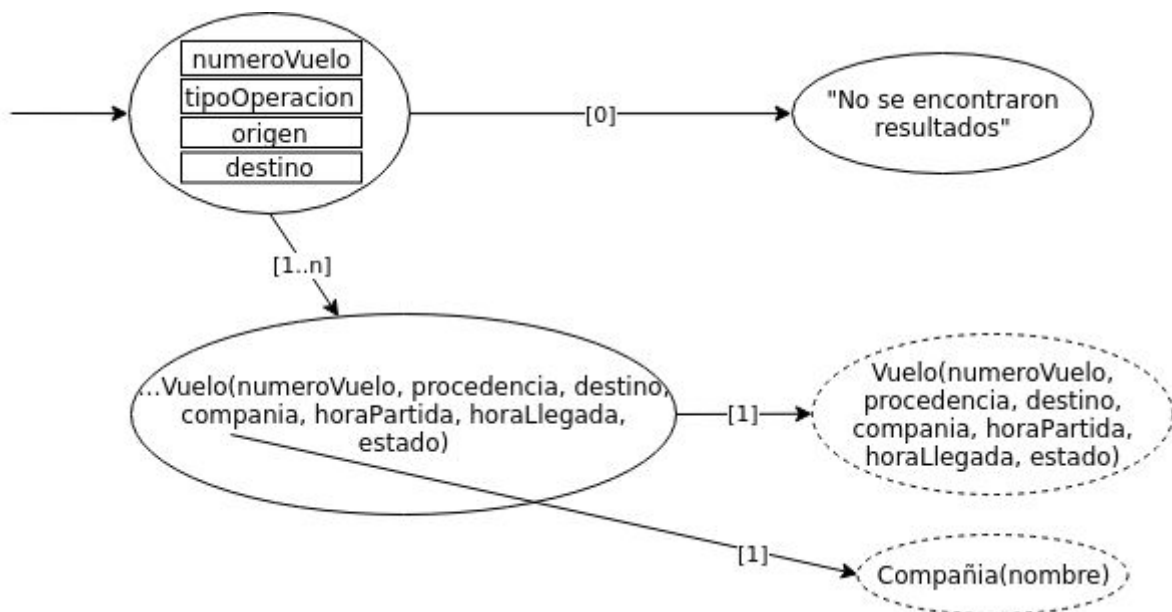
numeroVuelo
tipoOperacion
origen
destino

[0]

"No se encontraron resultados"

[1..n]

...Vuelo(numeroVuelo, procedencia, destino, compania, horaPartida, horaLlegada, estado)

[1]

Vuelo(numeroVuelo, procedencia, destino, compania, horaPartida, horaLlegada, estado)

[1]

Compañia(nombre)